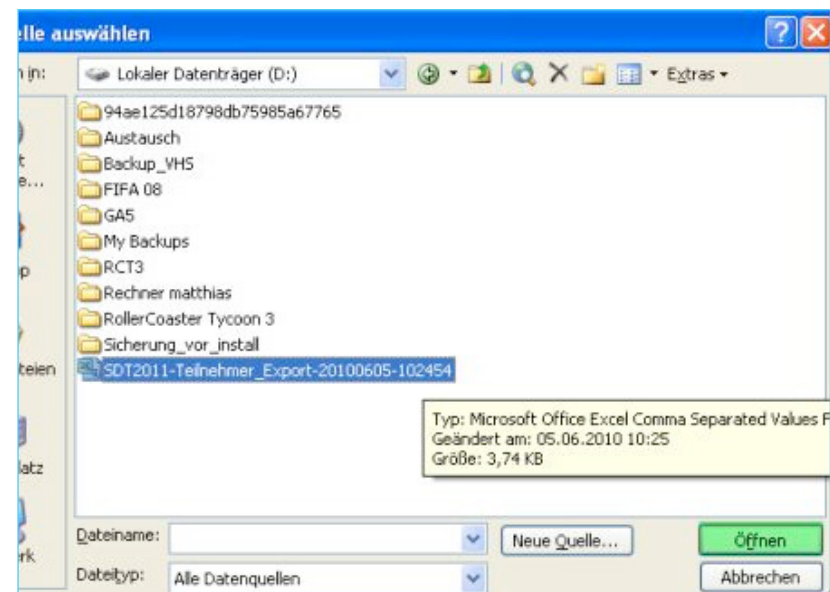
elle auswählen

n in: Lokaler Datenträger (D:) Extras

94ae125d18798db75985a67765
Austausch
Backup_VHS
FIFA 08
GA5
My Backups
RCT3
Rechner matthias
RollerCoaster Tycoon 3
Sicherung_vor_install
SDT2011-Teilnehmer_Export-20100605-102454

Typ: Microsoft Office Excel Comma Separated Values F
Geändert am: 05.06.2010 10:25
Größe: 3,74 KB

t
e...
p
teien
latz
rk

Dateiname:
Dateityp: Alle Datenquellen

Neue Quelle...
Öffnen
Abbrechen